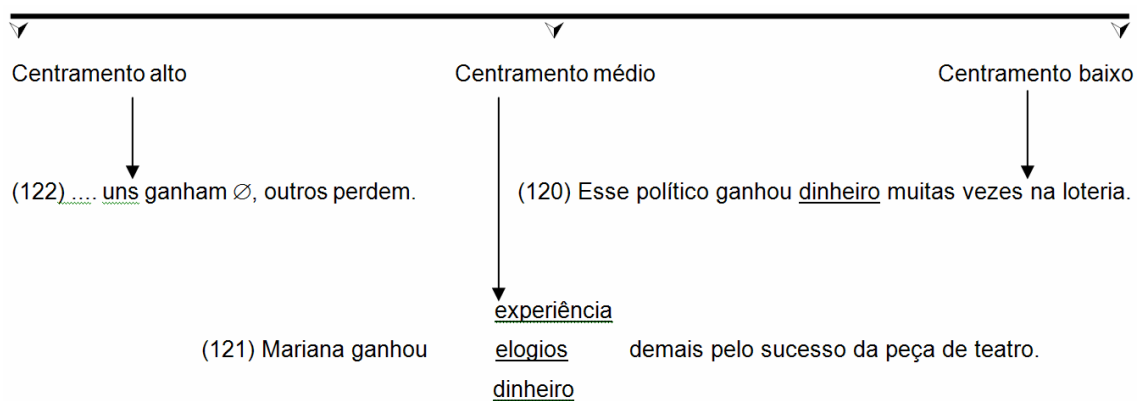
Centramento alto

Centramento médio

Centramento baixo

(122) …. uns ganham $\varnothing$, outros perdem.

(120) Esse político ganhou dinheiro muitas vezes na loteria.

experiência
(121) Mariana ganhou elogios demais pelo sucesso da peça de teatro.
dinheiro